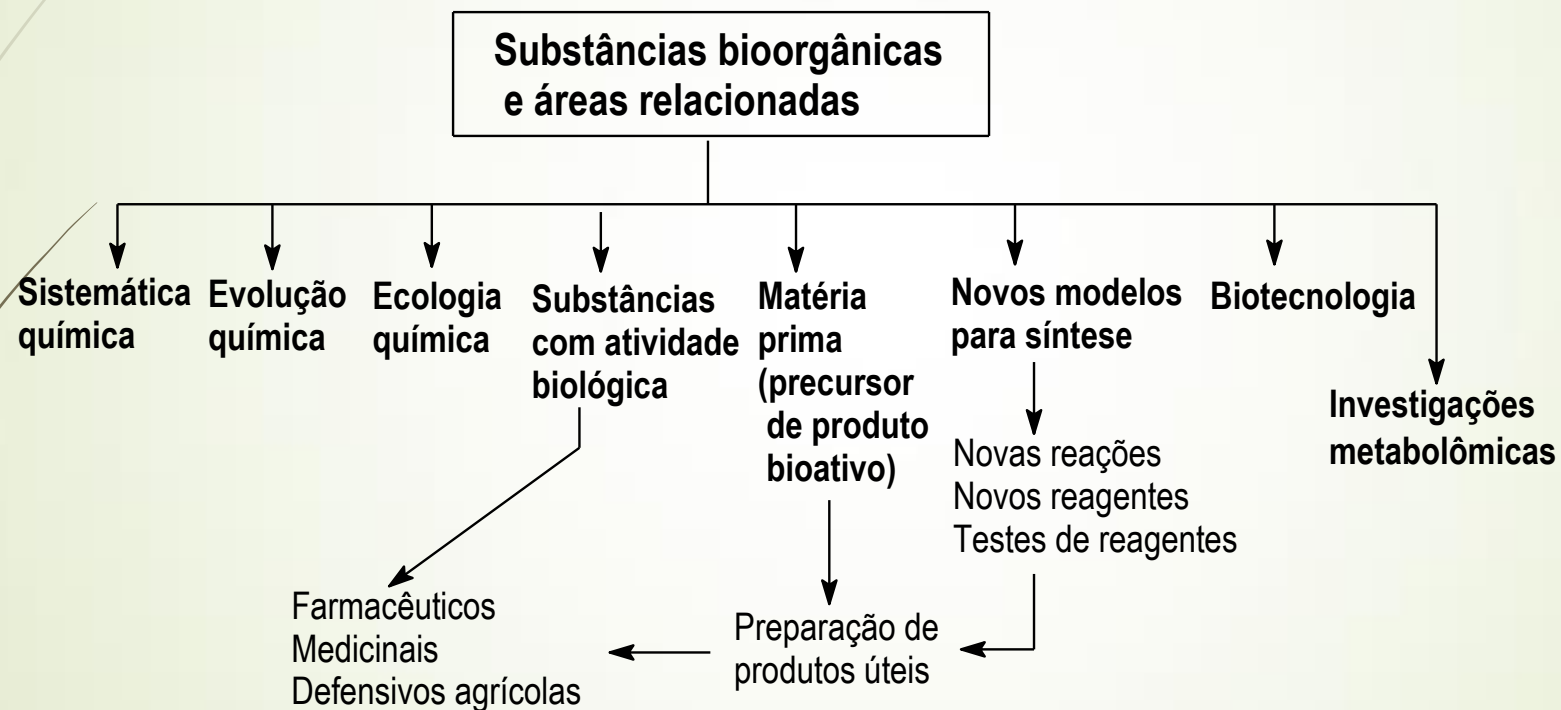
Substâncias bioorgânicas e áreas relacionadas

Sistemática química

Evolução química

Ecologia química

Substâncias com atividade biológica

Matéria prima (precursor de produto bioativo)

Novos modelos para síntese

Biotecnologia

Investigações metabolômicas

Novas reações
Novos reagentes
Testes de reagentes

Farmacêuticos
Medicinais
Defensivos agrícolas

Preparação de produtos úteis